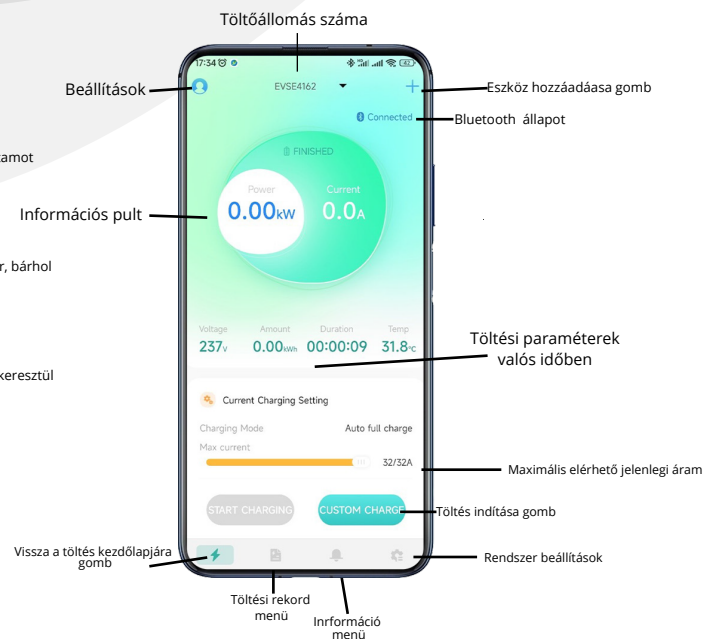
Töltőállomás száma

17:34

Beállítások

EVSE4162

Eszköz hozzáadása gomb

Connected

Bluetooth állapot

amot

FINISHED

Power

Current

Információs pult

0.00kW

0.0A

r, bárhol

Voltage

Amount

Duration

Temp

237V

0.00kWh

00:00:09

31.8℃

Töltési paraméterek valós időben

keresztül

Current Charging Setting

Charging Mode

Auto full charge

Max current

32/32A

Maximális elérhető jelenlegi áram

START CHARGING

CUSTOM CHARGE

Töltés indítása gomb

Vissza a töltés kezdőlapjára gomb

Rendszer beállítások

Töltési rekord menü

Inrformáció menü